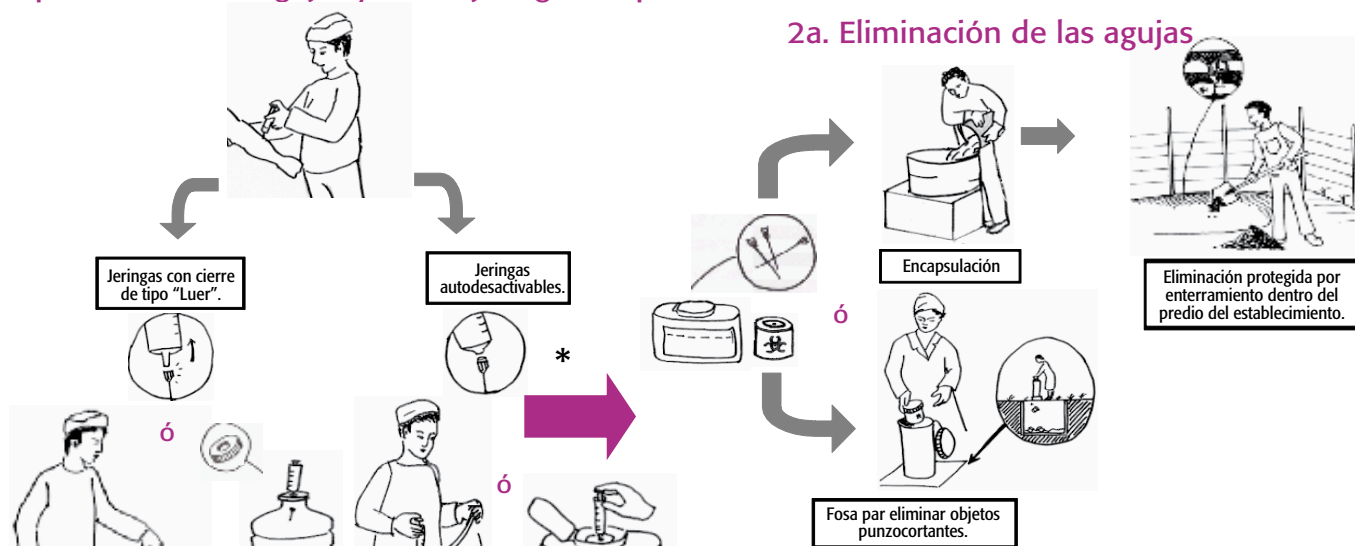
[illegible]

2a. Eliminación de las agujas

Jeringas con cierre de tipo “Luer”.

Jeringas autodesactivables.

*

ó

ó

Encapsulación

ó

Eliminación protegida por enterramiento dentro del predio del establecimiento.

Fosa par eliminar objetos punzocortantes.